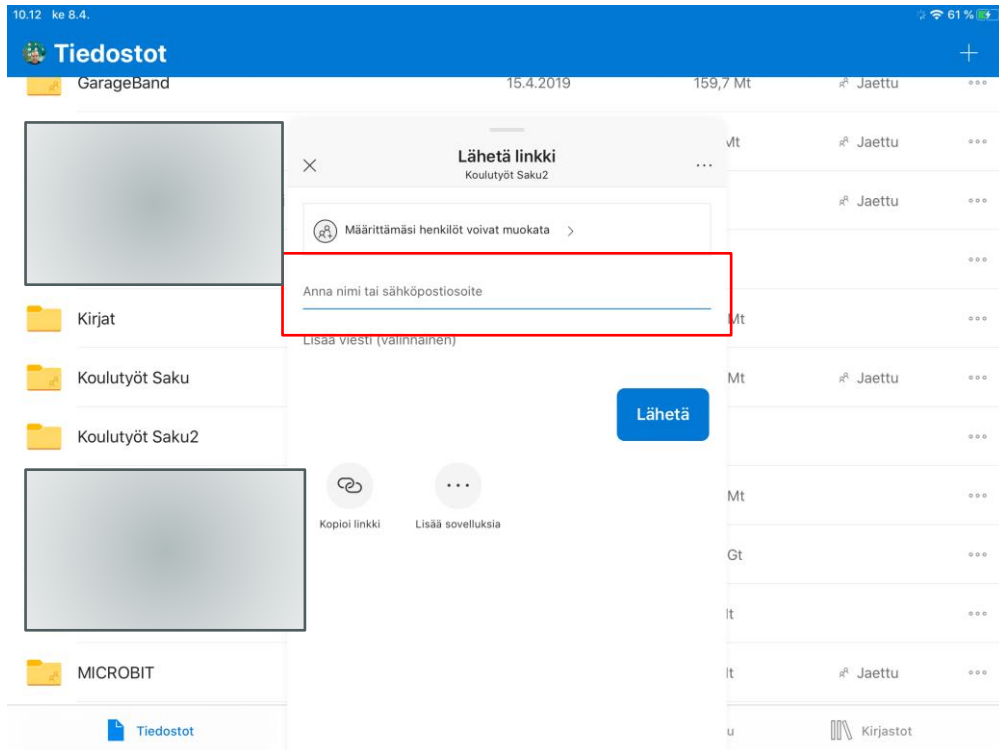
10.12 ke 8.4.

61 %

Tiedostot

+

GarageBand 15.4.2019 159,7 Mt Jaettu

Mt Jaettu

Jaettu

Kirjat Mt

Koulutyöt Saku Mt Jaettu

Koulutyöt Saku2

Mt

Gt

lt

MICROBIT lt Jaettu

Lähetä linkki
Koulutyöt Saku2

Määrittämäsi henkilöt voivat muokata >

Anna nimi tai sähköpostiosoite

Lisää viesti (valinnainen)

Lähetä

Kopioi linkki

Lisää sovelluksia

Tiedostot

u

Kirjastot